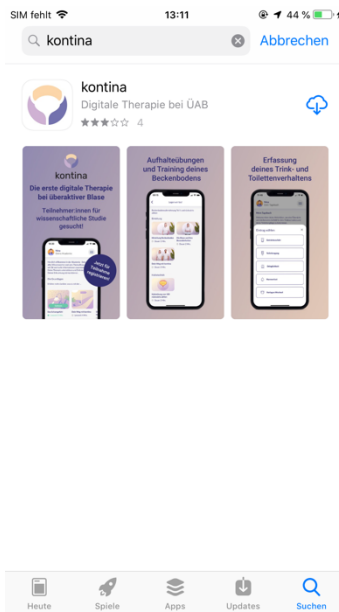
SIM fehlt 13:11 44 %

kontina

Abbrechen

kontina

Digitale Therapie bei ÜAB

4

kontina

Die erste digitale Therapie bei überaktiver Blase

Teilnehmer:innen für wissenschaftliche Studie gesucht!

Jetzt für Teilnahme registrieren!

Aufwärmübungen und Training deines Beckenbodens

Erfassung deines Trink- und Toilettenverhaltens

Heute

Spiele

Apps

Updates

Suchen